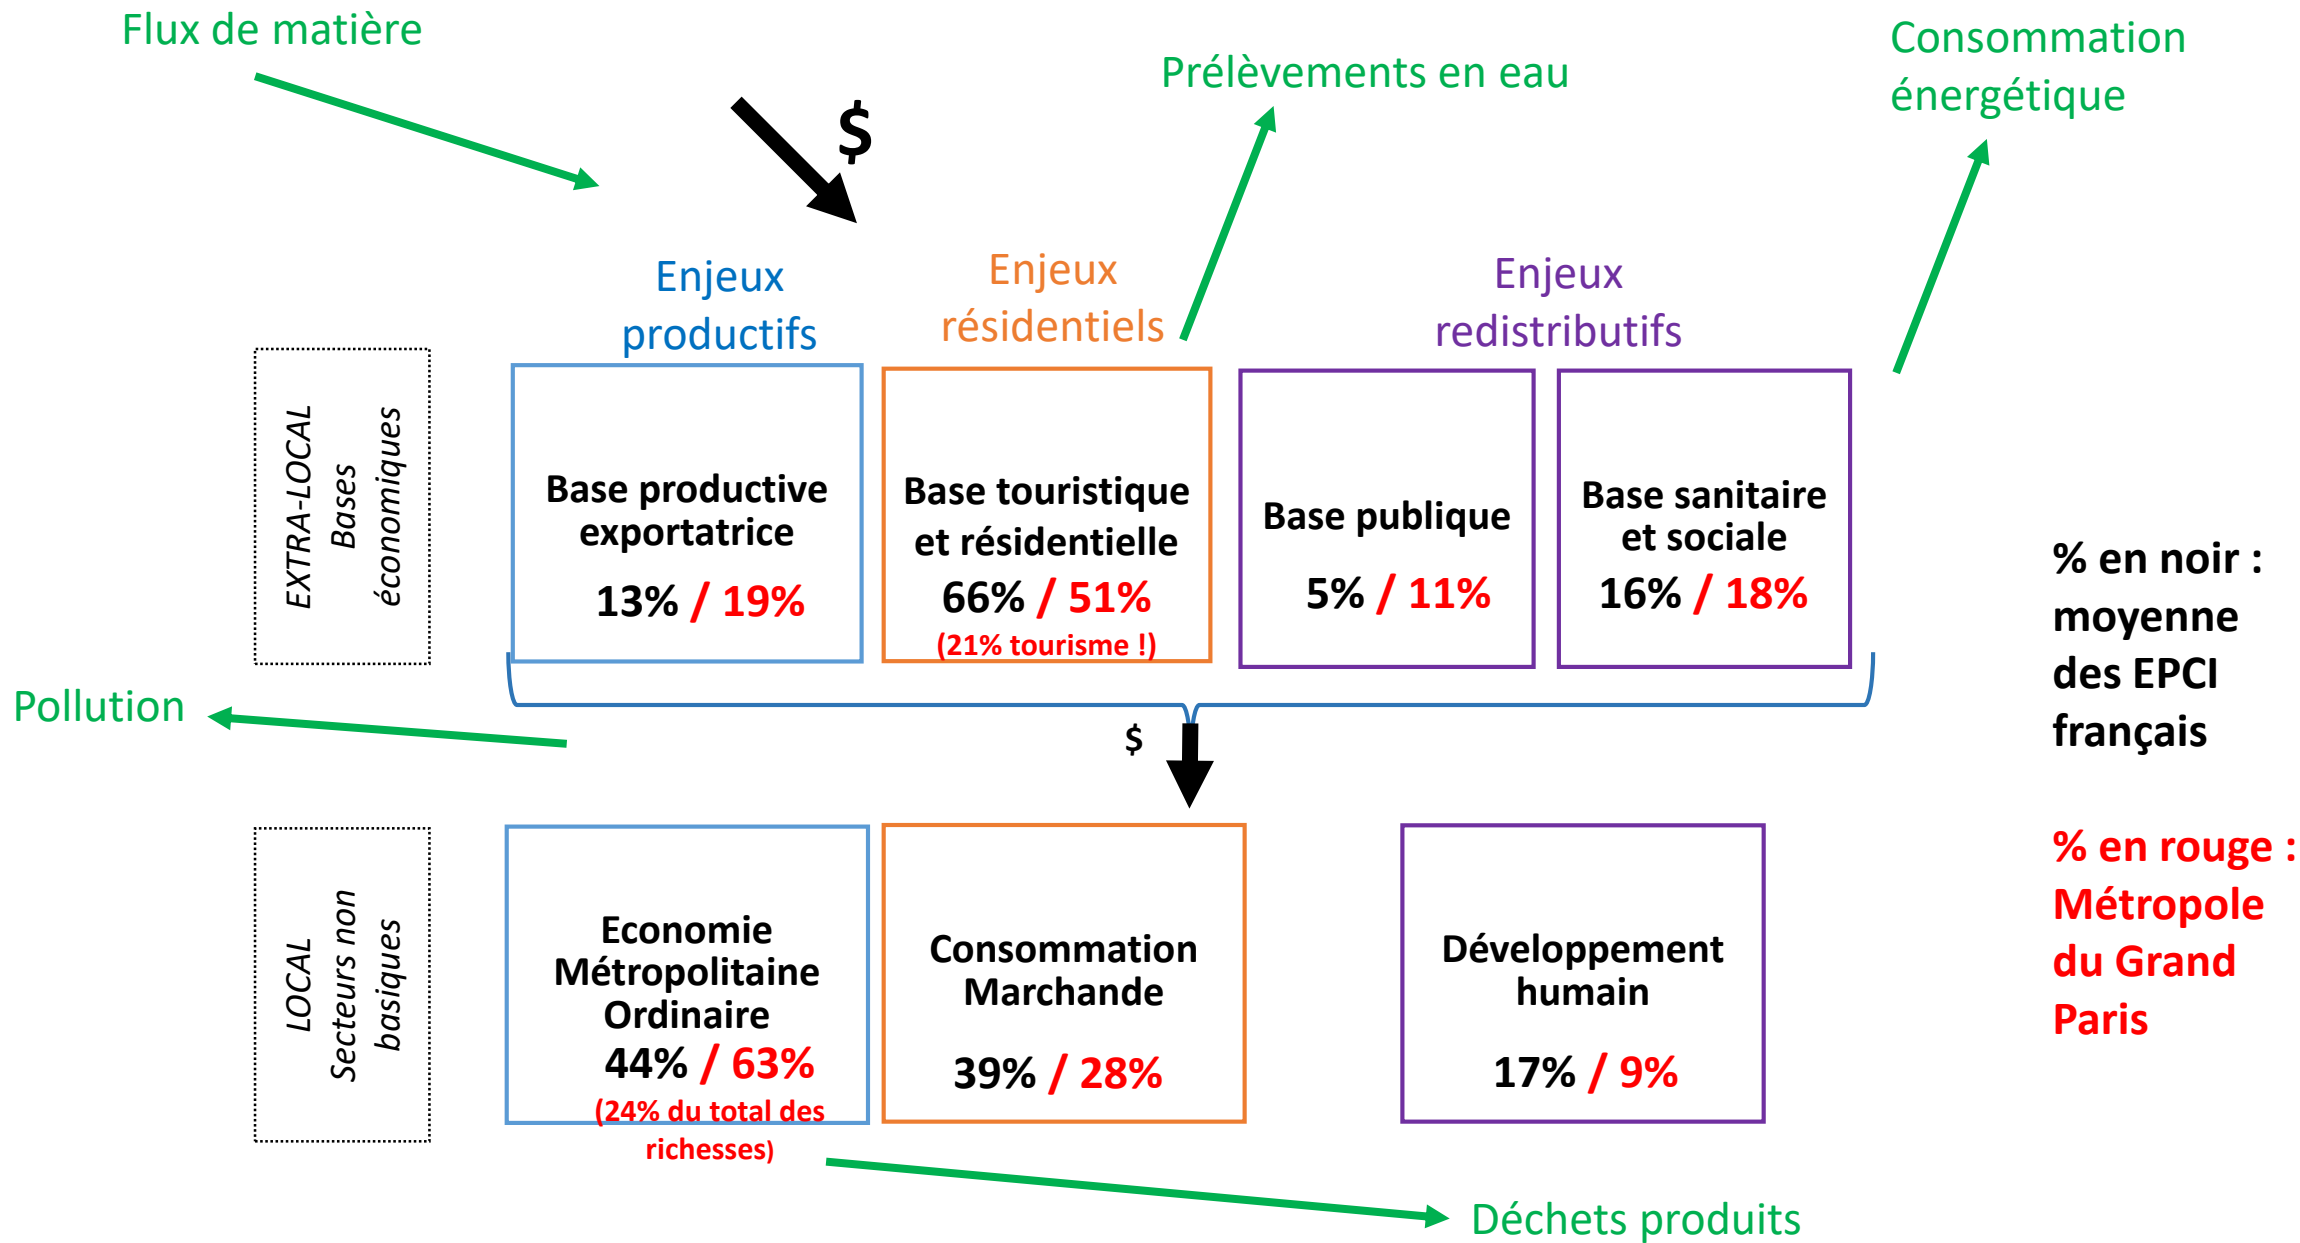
Flux de matière

$

Prélèvements en eau

Consommation énergétique

Enjeux productifs

Enjeux résidentiels

Enjeux redistributifs

EXTRA-LOCAL
Bases économiques

Base productive exportatrice
13% / 19%

Base touristique et résidentielle
66% / 51%
(21% tourisme !)

Base publique
5% / 11%

Base sanitaire et sociale
16% / 18%

% en noir : moyenne des EPCI français

Pollution

$

LOCAL
Secteurs non basiques

Economie Métropolitaine Ordinaire
44% / 63%
(24% du total des richesses)

Consommation Marchande
39% / 28%

Développement humain
17% / 9%

% en rouge : Métropole du Grand Paris

Déchets produits